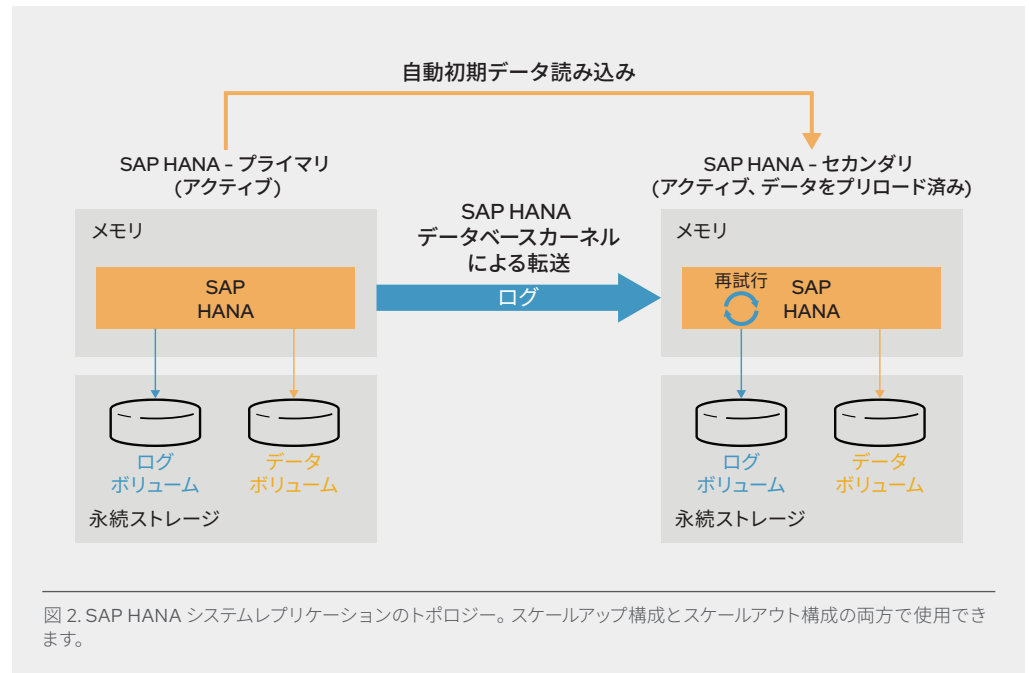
自動初期データ読み込み

SAP HANA - プライマリ
(アクティブ)

メモリ

SAP
HANA

ログ
ボリューム

データ
ボリューム

永続ストレージ

SAP HANA
データベースカーネル
による転送

ログ

SAP HANA - セカンダリ
(アクティブ、データをプリロード済み)

メモリ

再試行

SAP
HANA

ログ
ボリューム

データ
ボリューム

永続ストレージ

図 2. SAP HANA システムレプリケーションのトポロジー。スケールアップ構成とスケールアウト構成の両方で使用できます。